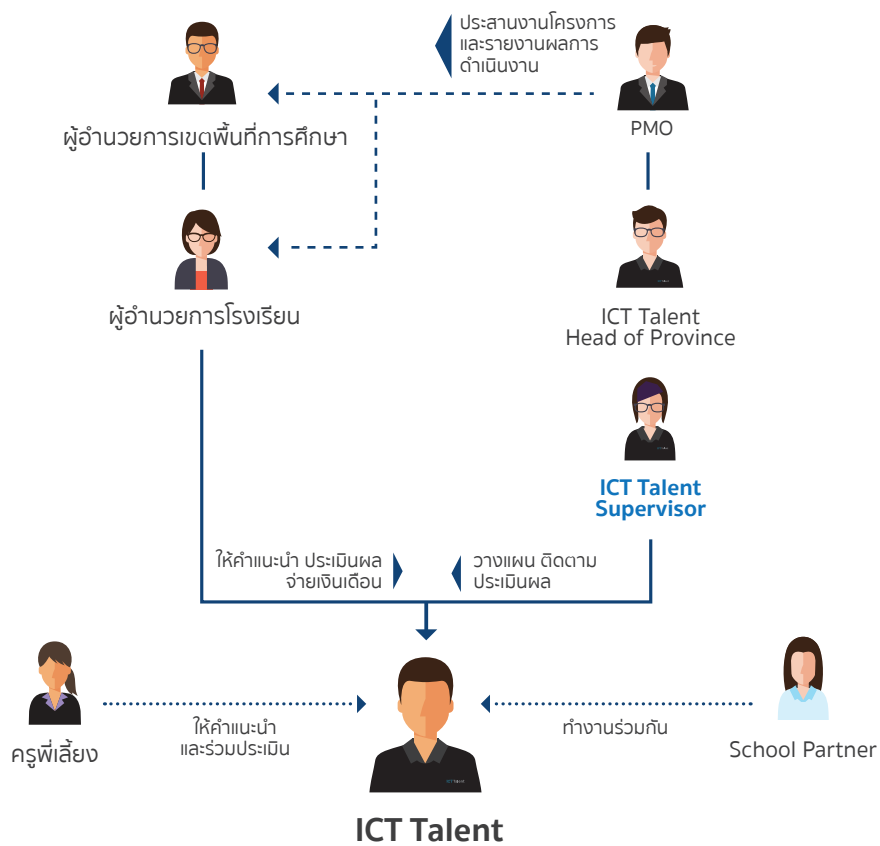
ประสานงานโครงการ
และรายงานผลการ
ดำเนินงาน

ผู้อำนวยการเขตพื้นที่การศึกษา

PMO

ผู้อำนวยการโรงเรียน

ICT Talent
Head of Province

ICT Talent
Supervisor

ให้คำแนะนำ ประเมินผล
จ่ายเงินเดือน

วางแผน ติดตาม
ประเมินผล

ครูพี่เลี้ยง

ให้คำแนะนำ
และร่วมประเมิน

ทำงานร่วมกัน

School Partner

ICT Talent